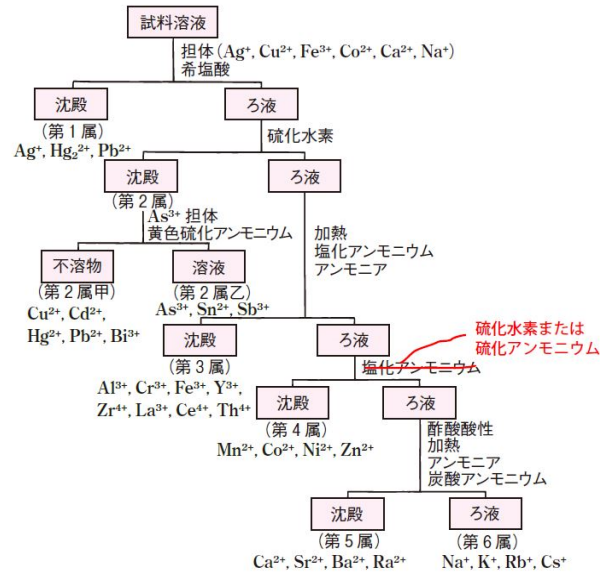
試料溶液

担体 ($Ag^+$, $Cu^{2+}$, $Fe^{3+}$, $Co^{2+}$, $Ca^{2+}$, $Na^+$)
希塩酸

沈殿
(第1属)
$Ag^+$, $Hg_2^{2+}$, $Pb^{2+}$

ろ液
硫化水素

沈殿
(第2属)
$As^{3+}$ 担体
黄色硫化アンモニウム

不溶物
(第2属甲)
$Cu^{2+}$, $Cd^{2+}$, $Hg^{2+}$, $Pb^{2+}$, $Bi^{3+}$

溶液
(第2属乙)
$As^{3+}$, $Sn^{2+}$, $Sb^{3+}$

ろ液
加熱
塩化アンモニウム
アンモニア

沈殿
(第3属)
$Al^{3+}$, $Cr^{3+}$, $Fe^{3+}$, $Y^{3+}$, $Zr^{4+}$, $La^{3+}$, $Ce^{4+}$, $Th^{4+}$

ろ液
硫化水素または
硫化アンモニウム
塩化アンモニウム

沈殿
(第4属)
$Mn^{2+}$, $Co^{2+}$, $Ni^{2+}$, $Zn^{2+}$

ろ液
酢酸酸性
加熱
アンモニア
炭酸アンモニウム

沈殿
(第5属)
$Ca^{2+}$, $Sr^{2+}$, $Ba^{2+}$, $Ra^{2+}$

ろ液
(第6属)
$Na^+$, $K^+$, $Rb^+$, $Cs^+$